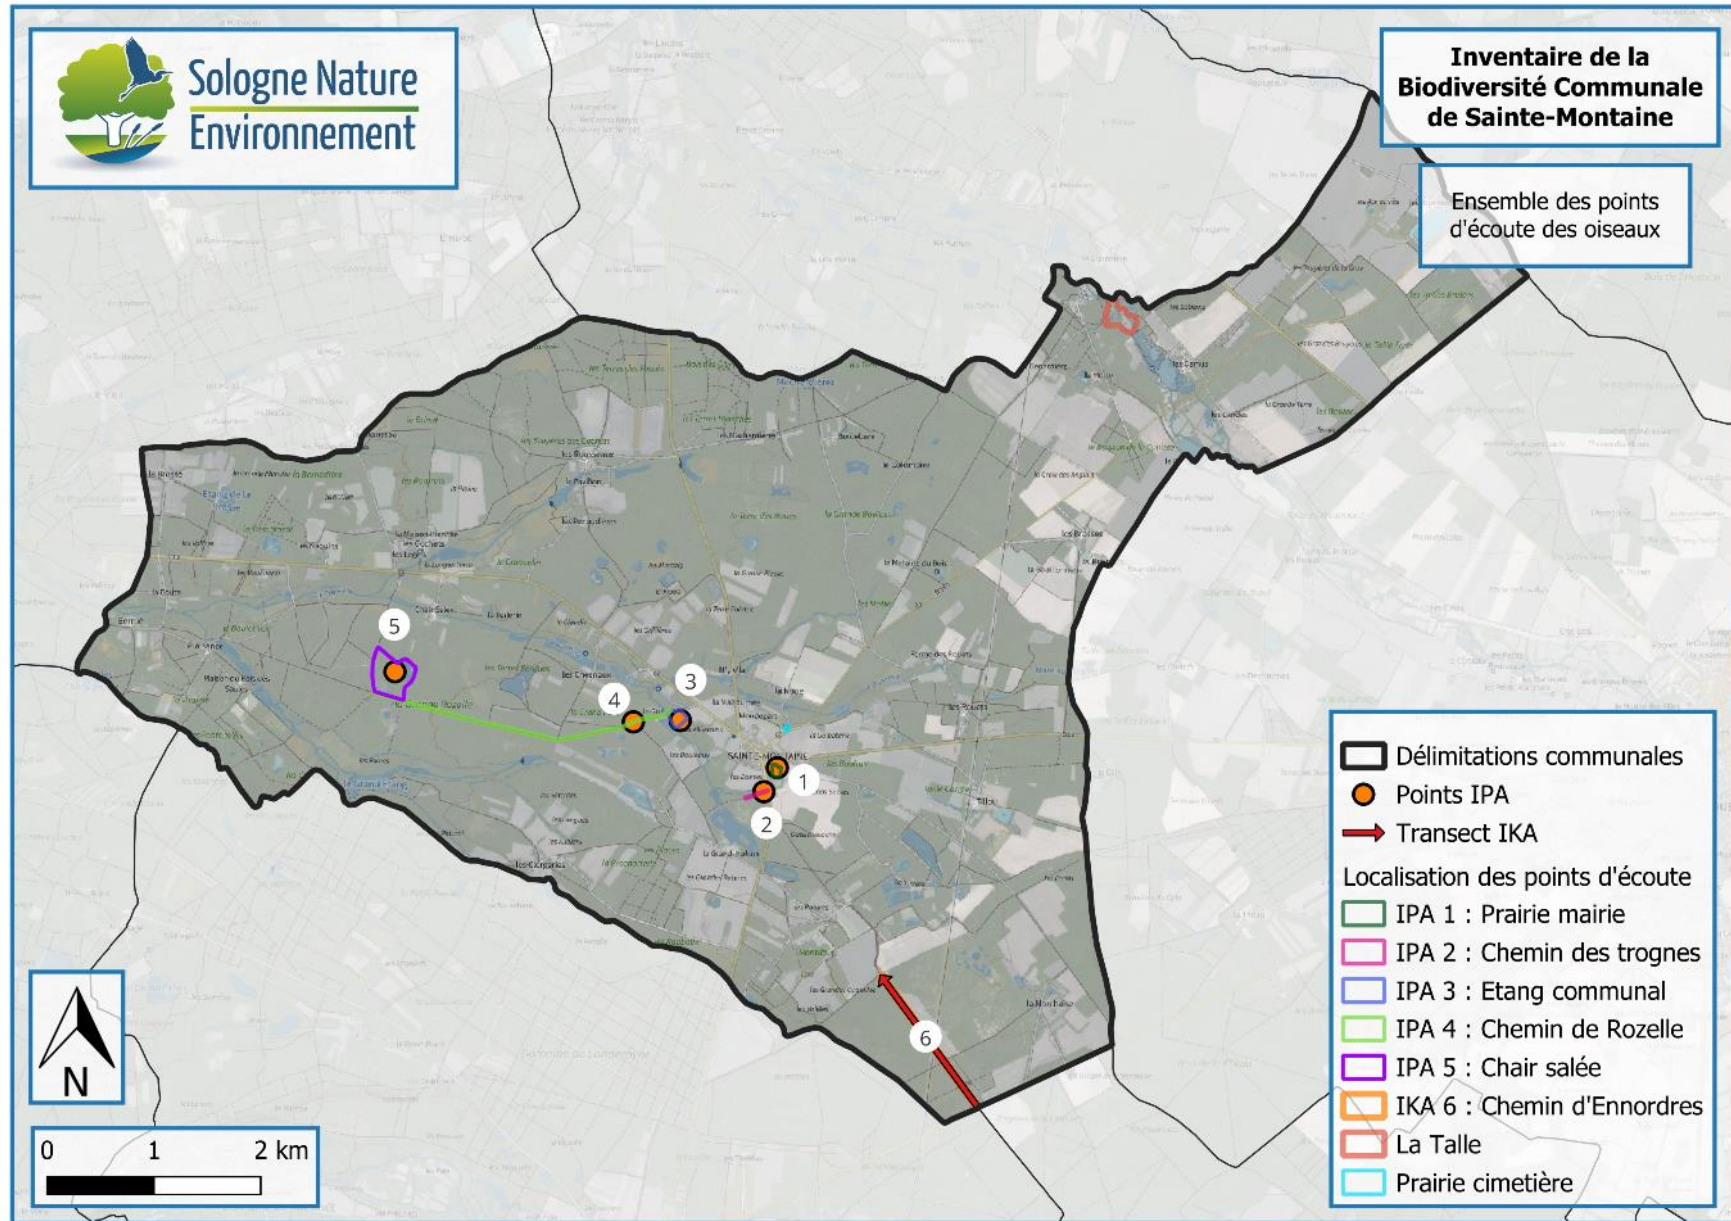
Sologne Nature Environnement

Inventaire de la Biodiversité Communale de Sainte-Montaine

Ensemble des points d'écoute des oiseaux

5

4

3

1

2

6

SAINTE-MONTAINE

Délimitations communales
Points IPA
Transect IKA
Localisation des points d'écoute
IPA 1 : Prairie mairie
IPA 2 : Chemin des trognes
IPA 3 : Etang communal
IPA 4 : Chemin de Rozelle
IPA 5 : Chair salée
IKA 6 : Chemin d'Ennordres
La Talle
Prairie cimetière

N

0 1 2 km